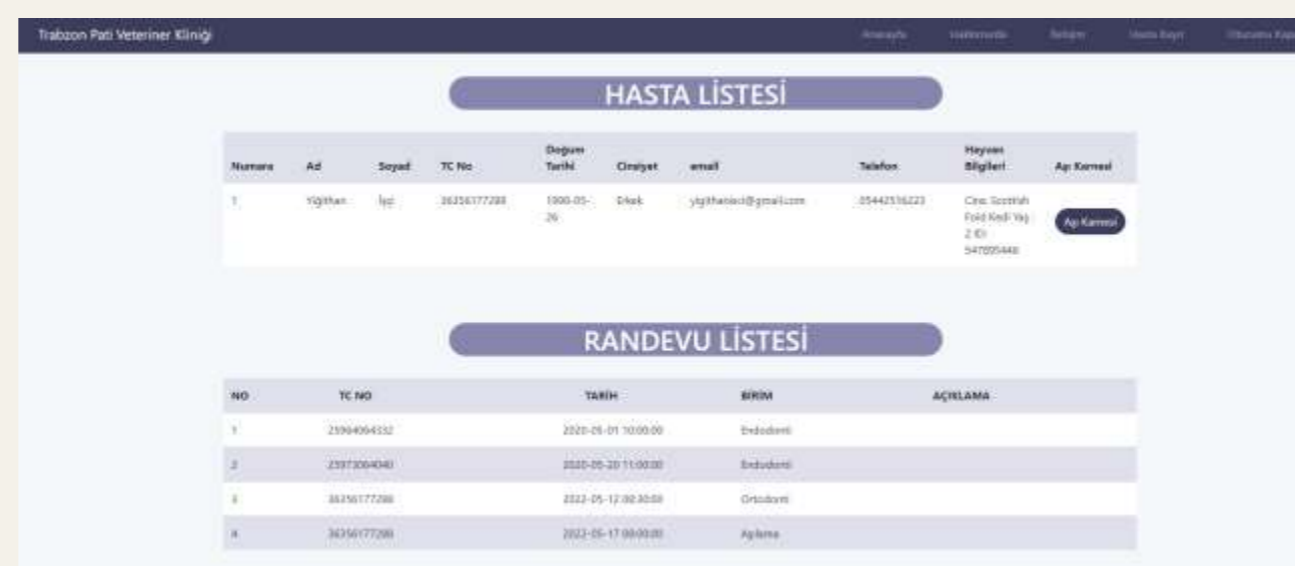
Trabzon Pati Veteriner Kliniği

Anasayfa Hakkımızda İletişim Hasta Kayıt Oturumu Kapat

HASTA LİSTESİ

| Numara | Ad | Soyad | TC No | Doğum Tarihi | Cinsiyet | email | Telefon | Hayvan Bilgileri | Aşı Karnesi |
|---|---|---|---|---|---|---|---|---|---|
| 1 | Yiğithan | İşçi | 36356177288 | 1998-05-26 | Erkek | yigithanisci@gmail.com | 05442516223 | Cins: Scottish Fold Kedi Yaş: 2 ID: 547895448 | Aşı Karnesi |

RANDEVU LİSTESİ

| NO | TC NO | TARİH | BİRİM | AÇIKLAMA |
|---|---|---|---|---|
| 1 | 25964064332 | 2020-05-01 10:00:00 | Endodonti | |
| 2 | 25973064040 | 2020-05-20 11:00:00 | Endodonti | |
| 3 | 36356177288 | 2022-05-12 00:30:00 | Ortodonti | |
| 4 | 36356177288 | 2022-05-17 00:00:00 | Aşılama | |